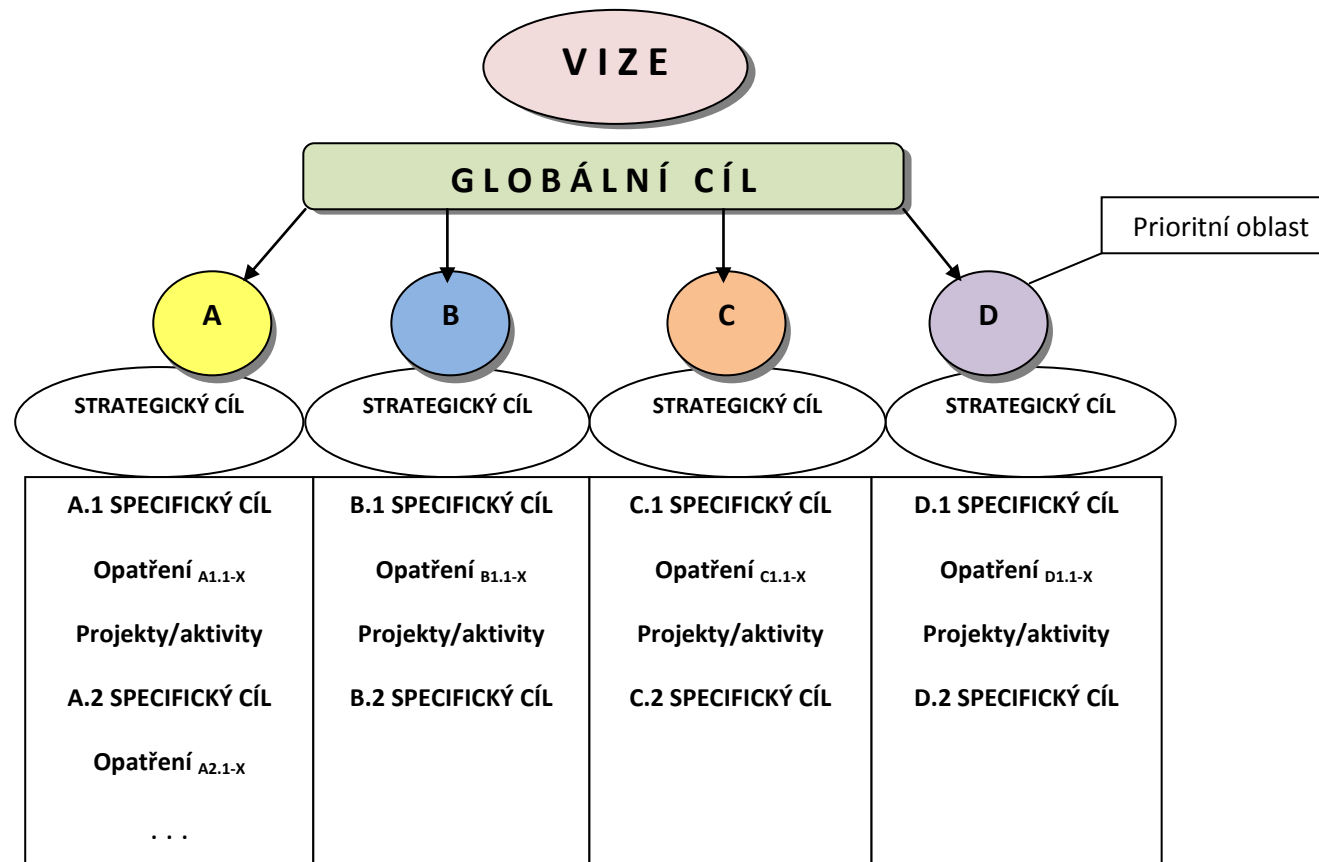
V I Z E

G L O B Á L N Í C Í L

Prioritní oblast

A

B

C

D

STRATEGICKÝ CÍL

STRATEGICKÝ CÍL

STRATEGICKÝ CÍL

STRATEGICKÝ CÍL

| A.1 SPECIFICKÝ CÍL | B.1 SPECIFICKÝ CÍL | C.1 SPECIFICKÝ CÍL | D.1 SPECIFICKÝ CÍL |
|---|---|---|---|
| Opatření $_{A1.1-X}$ | Opatření $_{B1.1-X}$ | Opatření $_{C1.1-X}$ | Opatření $_{D1.1-X}$ |
| Projekty/aktivity | Projekty/aktivity | Projekty/aktivity | Projekty/aktivity |
| A.2 SPECIFICKÝ CÍL | B.2 SPECIFICKÝ CÍL | C.2 SPECIFICKÝ CÍL | D.2 SPECIFICKÝ CÍL |
| Opatření $_{A2.1-X}$ | | | |
| . . . | | | |